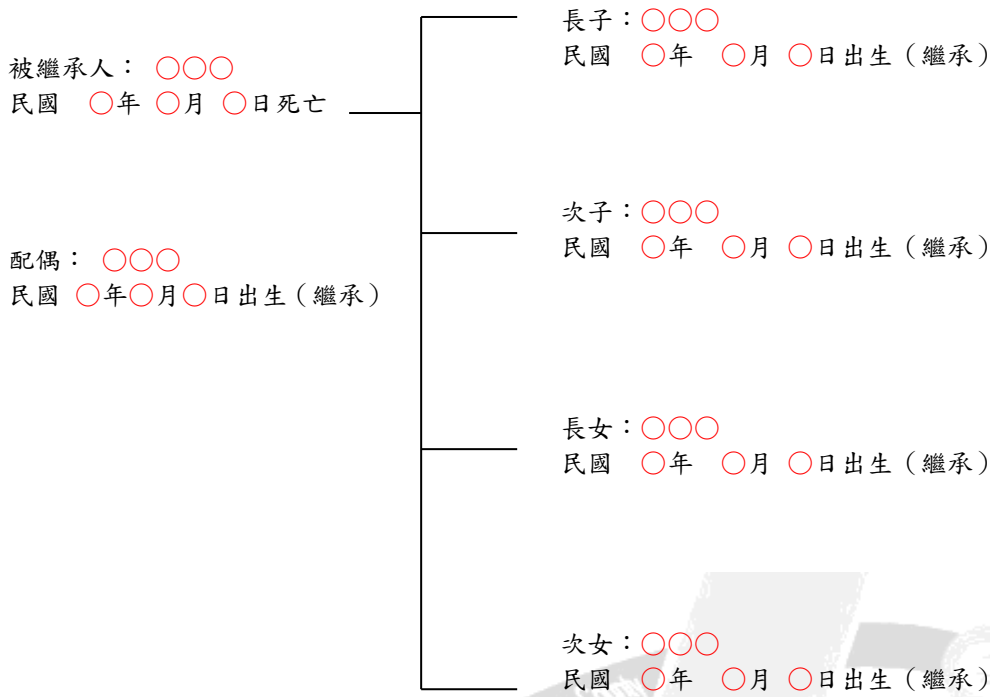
被繼承人：〇〇〇
民國 〇年 〇月 〇日死亡

配偶：〇〇〇
民國 〇年〇月〇日出生（繼承）

長子：〇〇〇
民國 〇年 〇月 〇日出生（繼承）

次子：〇〇〇
民國 〇年 〇月 〇日出生（繼承）

長女：〇〇〇
民國 〇年 〇月 〇日出生（繼承）

次女：〇〇〇
民國 〇年 〇月 〇日出生（繼承）